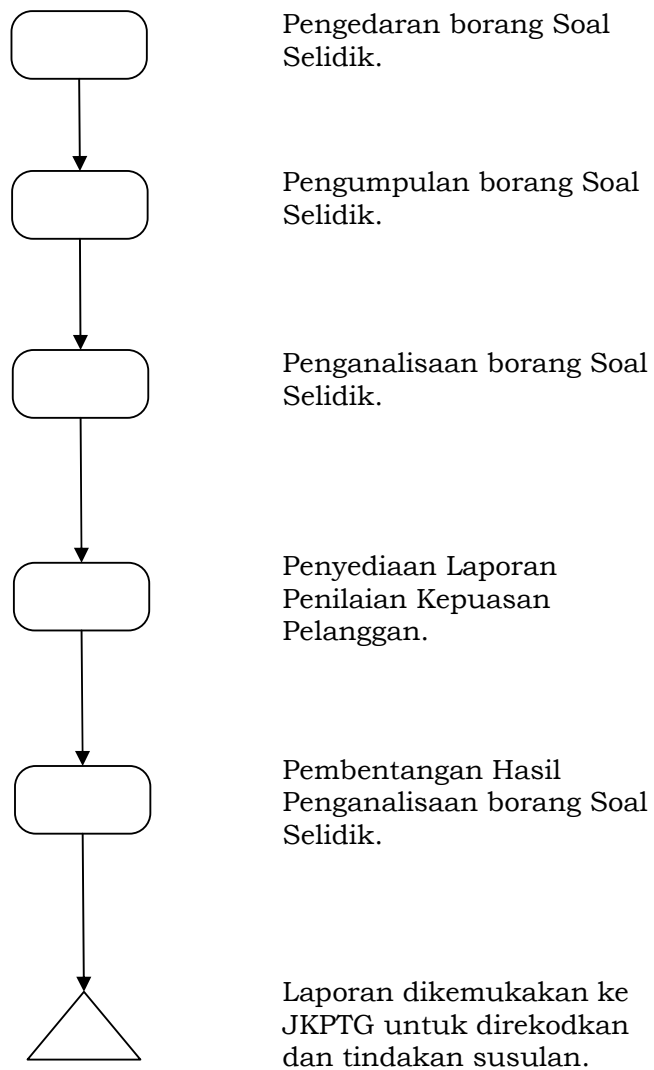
Pengedaran borang Soal Selidik.

Pengumpulan borang Soal Selidik.

Penganalisaan borang Soal Selidik.

Penyediaan Laporan Penilaian Kepuasan Pelanggan.

Pembentangan Hasil Penganalisaan borang Soal Selidik.

Laporan dikemukakan ke JKPTG untuk direkodkan dan tindakan susulan.